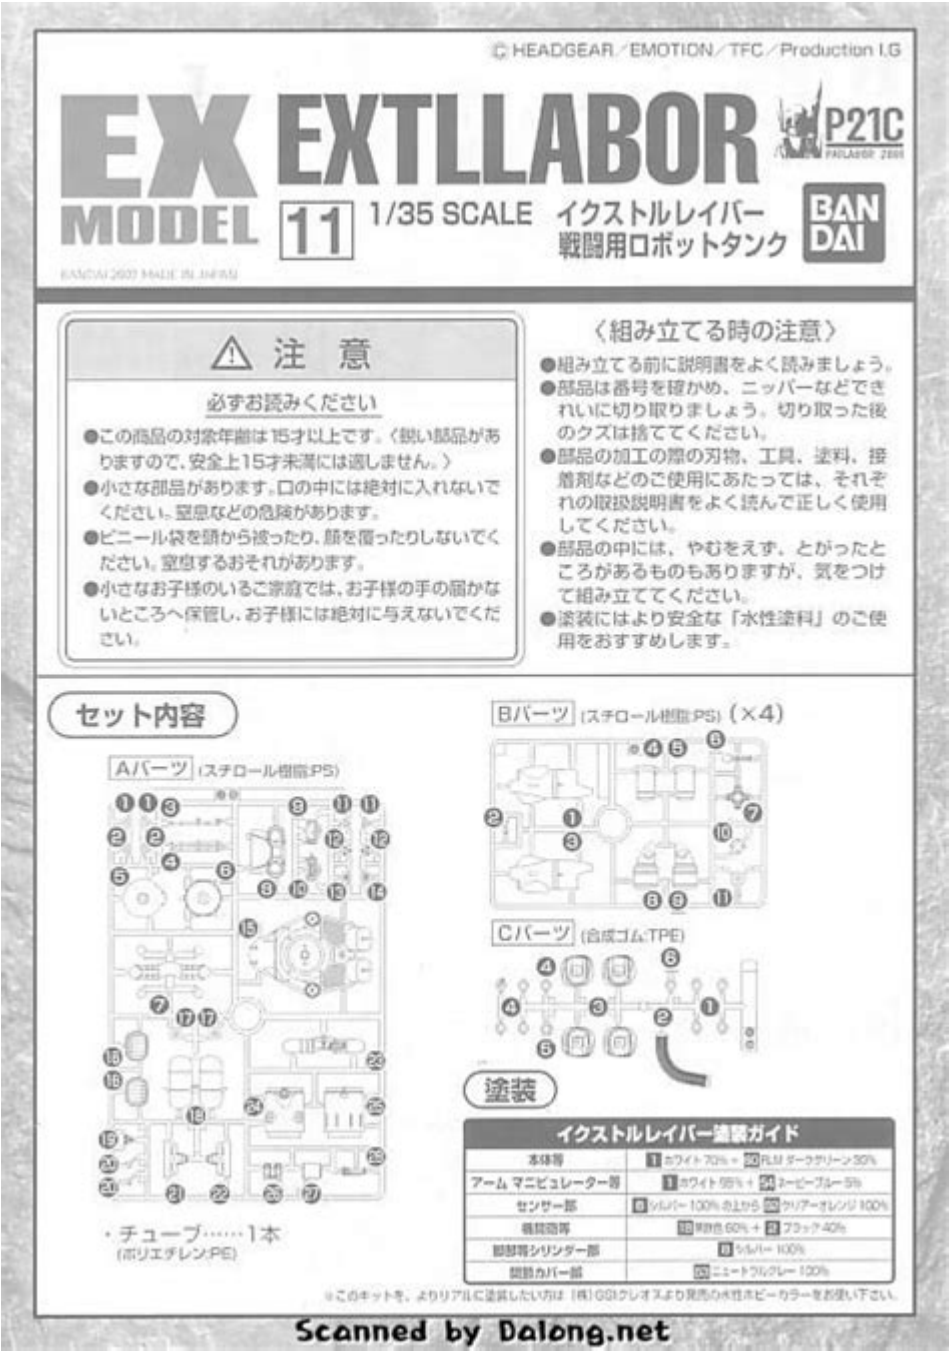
©HEADGEAR/EMOTION/TFC/Production I.G

EX MODEL

EXTLLABOR

P21C PATLABOR 2001

11

1/35 SCALE イクストルレイバー 戦闘用ロボットタンク

BAN DAI

BANDAI 2001 MADE IN JAPAN

⚠注　意

必ずお読みください

●この商品の対象年齢は15才以上です。(鋭い部品がありますので、安全上15才未満には適しません。)
●小さな部品があります。口の中には絶対に入れないでください。窒息などの危険があります。
●ビニール袋を頭から被ったり、顔を覆ったりしないでください。窒息するおそれがあります。
●小さなお子様のいるご家庭では、お子様の手の届かないところへ保管し、お子様には絶対に与えないでください。

〈組み立てる時の注意〉

●組み立てる前に説明書をよく読みましょう。
●部品は番号を確かめ、ニッパーなどできれいに切り取りましょう。切り取った後のクズは捨ててください。
●部品の加工の際の刃物、工具、塗料、接着剤などのご使用にあたっては、それぞれの取扱説明書をよく読んで正しく使用してください。
●部品の中には、やむをえず、とがったところがあるものもありますが、気をつけて組み立ててください。
●塗装にはより安全な「水性塗料」のご使用をおすすめします。

セット内容

Aパーツ (スチロール樹脂:PS)

1 1 3 9 11 11 2 2 12 12 4 5 6 8 10 13 14 15 7 17 17 18 18 23 19 24 25 19 20 20 21 22 26 27 28

・チューブ……1本 (ポリエチレン:PE)

Bパーツ (スチロール樹脂:PS) (×4)

4 5 5 2 1 7 3 10 6 9 11

Cパーツ (合成ゴム:TPE)

4 6 4 3 2 1 5

塗装

| イクストルレイバー塗装ガイド | |
|---|---|
| 本体等 | ホワイト 70% + RLM ダークグリーン 30% |
| アーム マニピュレーター等 | ホワイト 95% + スカイブルー 5% |
| センサー部 | シルバー 100% の上から クリアーオレンジ 100% |
| 機関砲等 | 黒鉄色 60% + ブラック 40% |
| 脚部等シリンダー部 | シルバー 100% |
| 関節カバー部 | ニュートラルグレー 100% |

※このキットを、よりリアルに塗装したい方は(株)GSIクレオスより発売の水性ホビーカラーをお使い下さい。

Scanned by Dalong.net